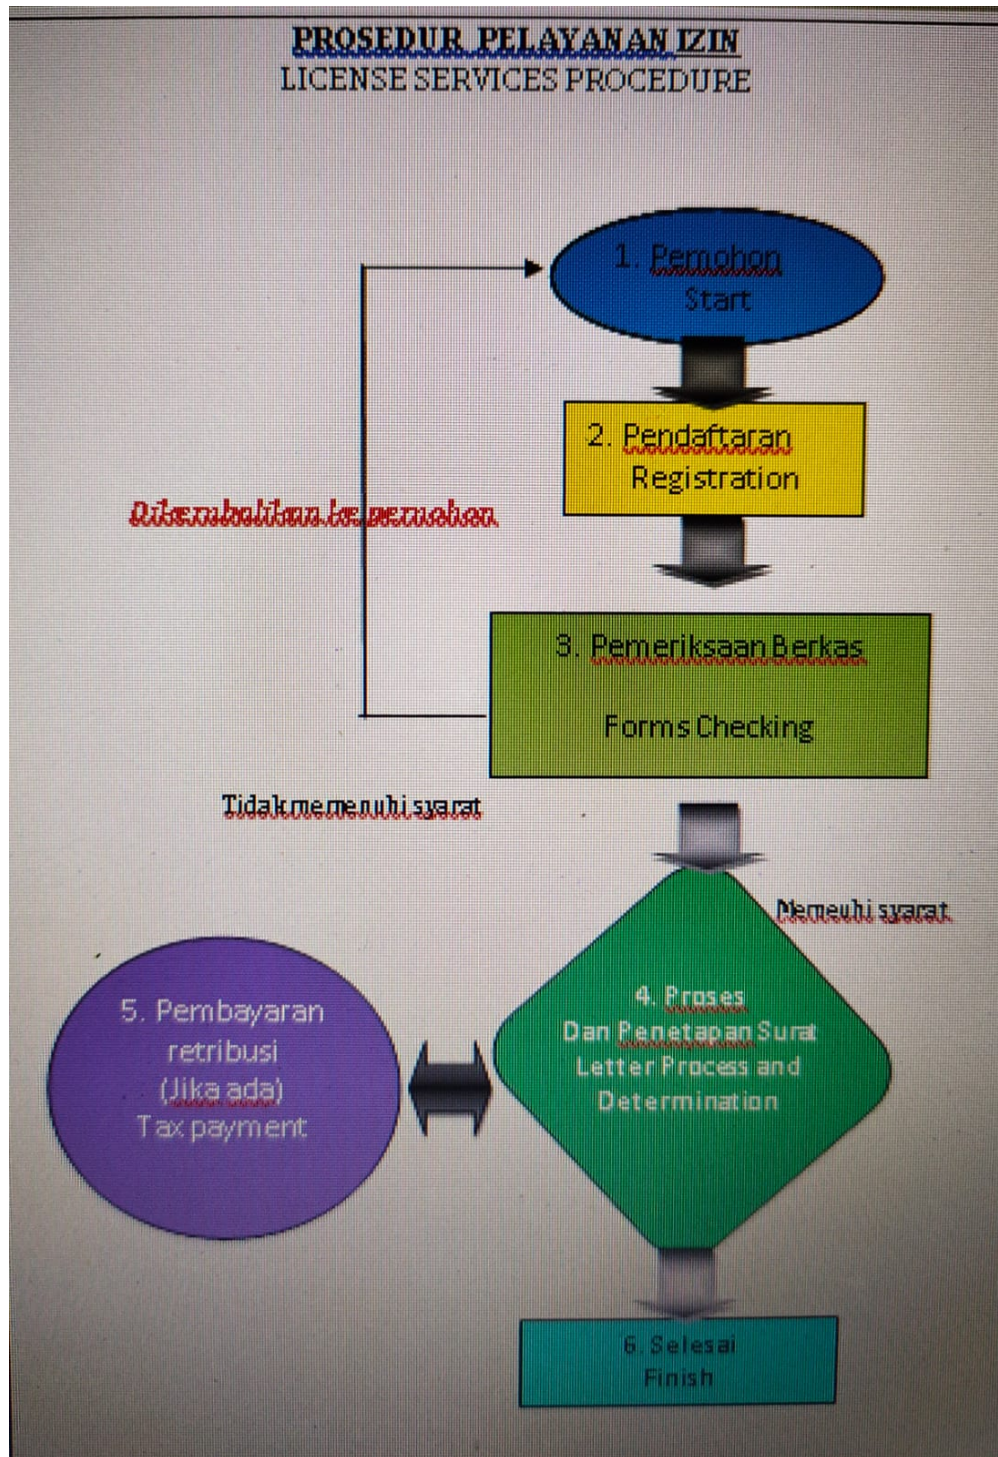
PROSEDUR PELAYANAN IZIN
LICENSE SERVICES PROCEDURE

1. Pemohon
Start

2. Pendaftaran
Registration

Dikembalikan ke pemohon

3. Pemeriksaan Berkas

Forms Checking

Tidak memenuhi syarat

Memenuhi syarat

5. Pembayaran retribusi (Jika ada)
Tax payment

4. Proses
Dan Penetapan Surat
Letter Process and Determination

6. Selesai
Finish